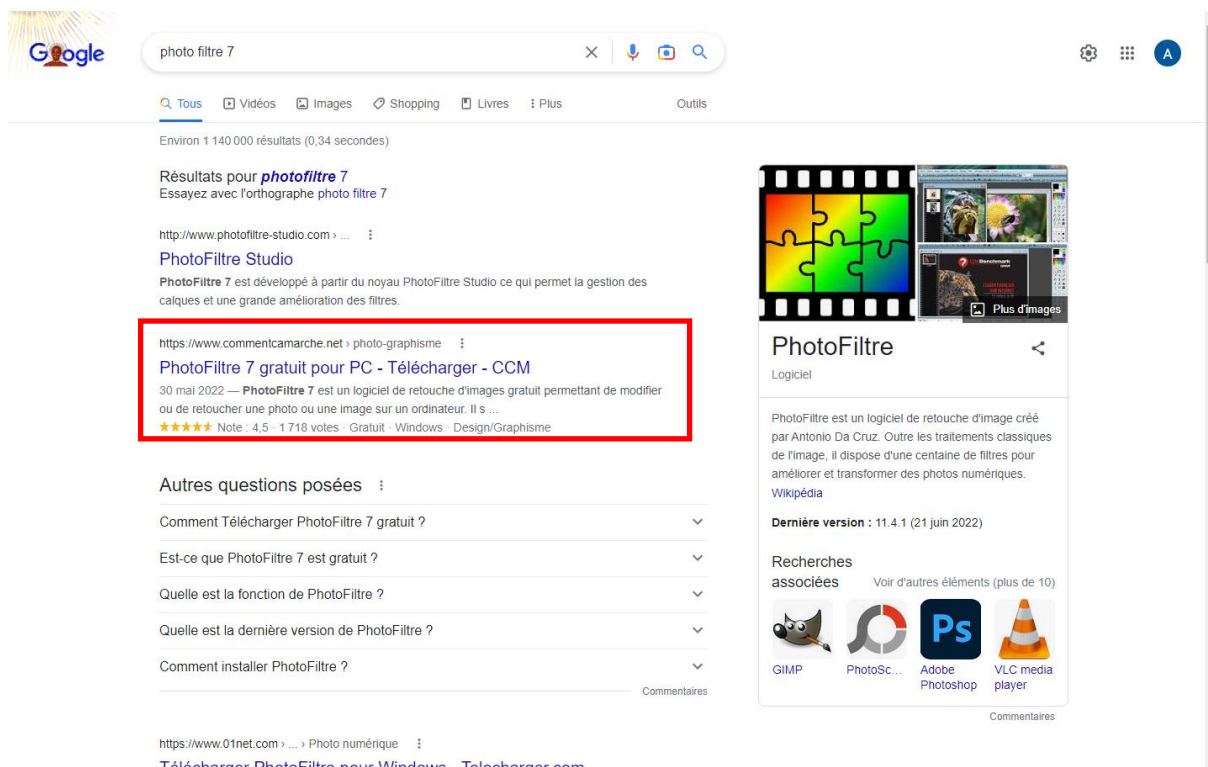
Google

photo filtre 7

A

Tous Vidéos Images Shopping Livres Plus Outils

Environ 1 140 000 résultats (0,34 secondes)

Résultats pour *photofiltre* 7
Essayez avec l'orthographe photo filtre 7

http://www.photofiltre-studio.com › ...

PhotoFiltre Studio

**PhotoFiltre 7** est développé à partir du noyau PhotoFiltre Studio ce qui permet la gestion des calques et une grande amélioration des filtres.

https://www.commentcamarche.net › photo-graphisme

PhotoFiltre 7 gratuit pour PC - Télécharger - CCM

30 mai 2022 — **PhotoFiltre 7** est un logiciel de retouche d'images gratuit permettant de modifier ou de retoucher une photo ou une image sur un ordinateur. Il s ...

★★★★★ Note : 4,5 · 1 718 votes · Gratuit · Windows · Design/Graphisme

Autres questions posées

Comment Télécharger PhotoFiltre 7 gratuit ?

Est-ce que PhotoFiltre 7 est gratuit ?

Quelle est la fonction de PhotoFiltre ?

Quelle est la dernière version de PhotoFiltre ?

Comment installer PhotoFiltre ?

Commentaires

https://www.01net.com › ... › Photo numérique

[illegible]

Plus d'images

PhotoFiltre

Logiciel

PhotoFiltre est un logiciel de retouche d'image créé par Antonio Da Cruz. Outre les traitements classiques de l'image, il dispose d'une centaine de filtres pour améliorer et transformer des photos numériques. Wikipédia

**Dernière version :** 11.4.1 (21 juin 2022)

Recherches associées Voir d'autres éléments (plus de 10)

GIMP
PhotoSc...
Adobe Photoshop
VLC media player

Commentaires